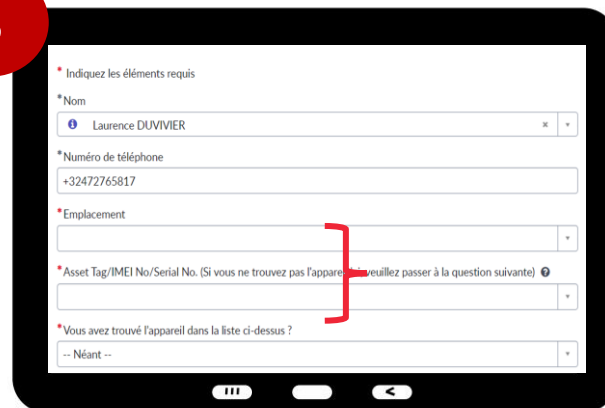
* Indiquez les éléments requis

*Nom

Laurence DUVIVIER

*Numéro de téléphone

+32472765817

*Emplacement

*Asset Tag/IMEI No/Serial No. (Si vous ne trouvez pas l'appare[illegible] veuillez passer à la question suivante)

*Vous avez trouvé l'appareil dans la liste ci-dessus ?

-- Néant --